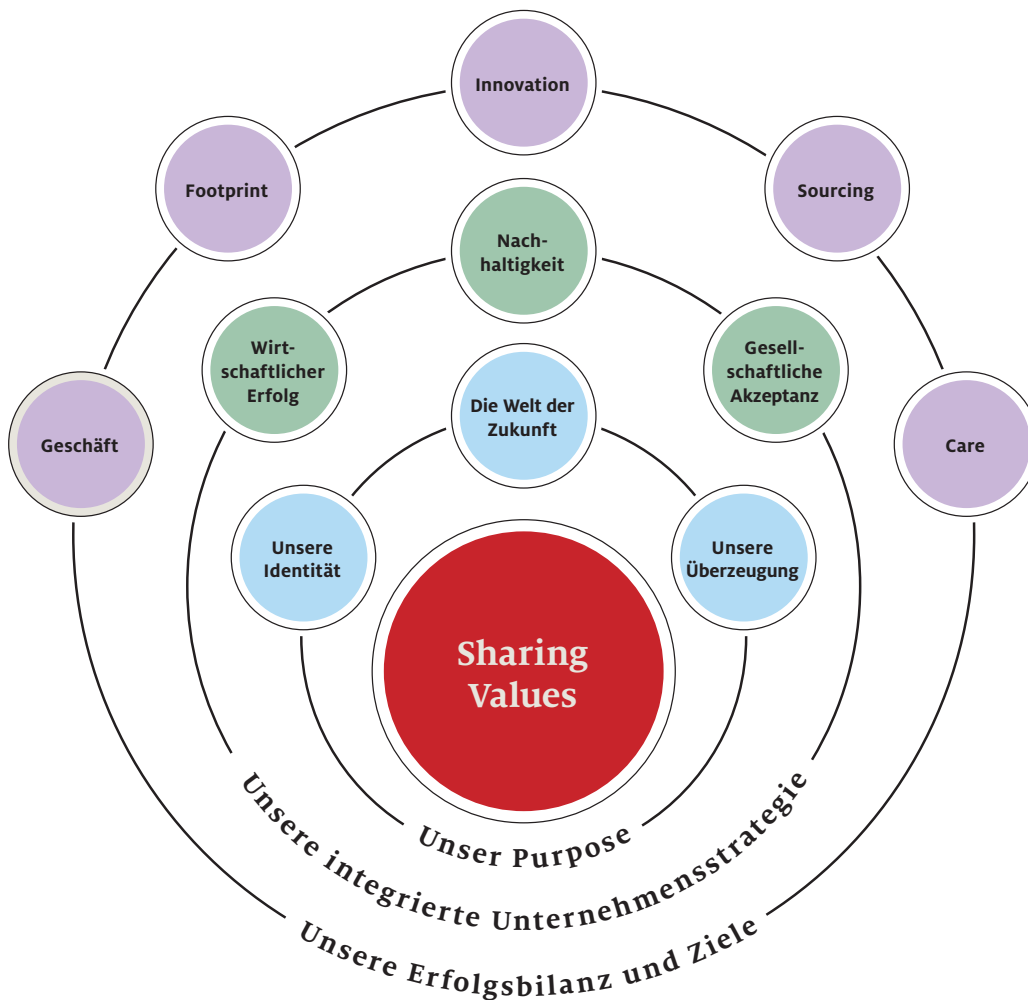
Innovation

Footprint

Sourcing

Nachhaltigkeit

Wirtschaftlicher Erfolg

Gesellschaftliche Akzeptanz

Geschäft

Die Welt der Zukunft

Care

Unsere Identität

Unsere Überzeugung

Sharing Values

Unser Purpose

Unsere integrierte Unternehmensstrategie

Unsere Erfolgsbilanz und Ziele